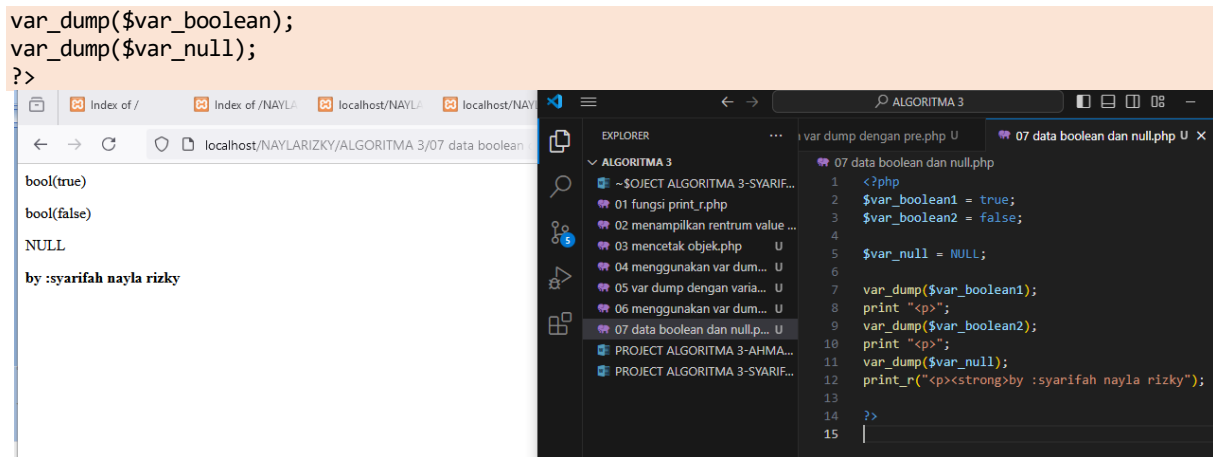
var_dump($var_boolean);
var_dump($var_null);
?>

Index of / | Index of /NAYLA | localhost/NAYLA | localhost/NAYL

localhost/NAYLARIZKY/ALGORITMA 3/07 data boolean

bool(true)

bool(false)

NULL

**by :syarifah nayla rizky**

ALGORITMA 3

EXPLORER ...

ALGORITMA 3
~$OJECT ALGORITMA 3-SYARIF...
01 fungsi print_r.php
02 menampilkan rentrum value ...
03 mencetak objek.php U
04 menggunakan var dum... U
05 var dump dengan varia... U
06 menggunakan var dum... U
07 data boolean dan null.p... U
PROJECT ALGORITMA 3-AHMA...
PROJECT ALGORITMA 3-SYARIF...

var dump dengan pre.php U | 07 data boolean dan null.php U ×

07 data boolean dan null.php

1 <?php
2 $var_boolean1 = true;
3 $var_boolean2 = false;
4 
5 $var_null = NULL;
6 
7 var_dump($var_boolean1);
8 print "<p>";
9 var_dump($var_boolean2);
10 print "<p>";
11 var_dump($var_null);
12 print_r("<p><strong>by :syarifah nayla rizky");
13 
14 ?>
15